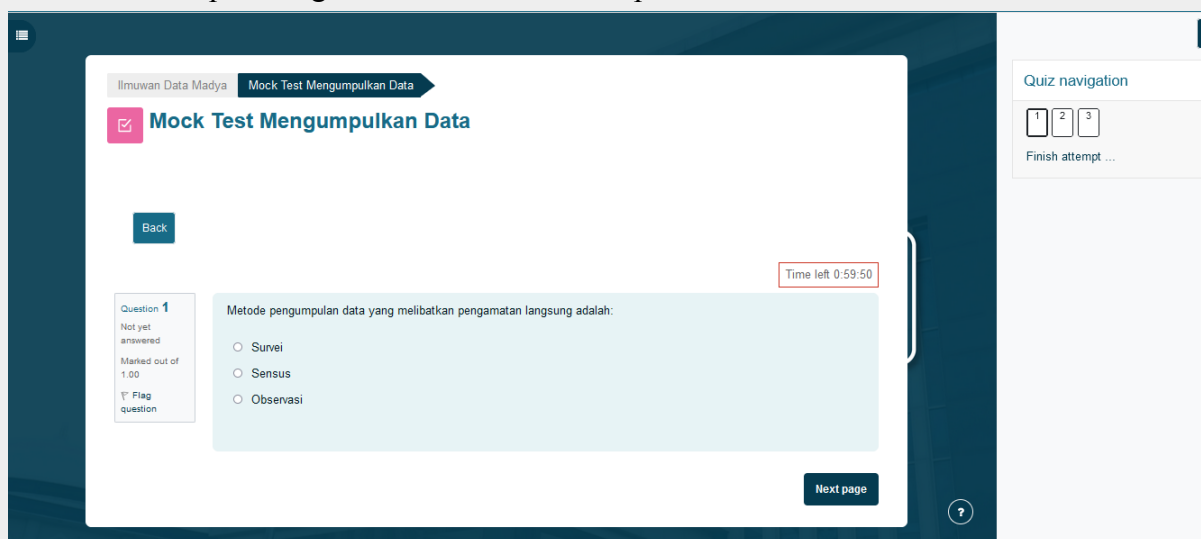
Ilmuwan Data Madya
Mock Test Mengumpulkan Data

Mock Test Mengumpulkan Data

Back

Time left 0:59:50

Question 1
Not yet answered
Marked out of 1.00
Flag question

Metode pengumpulan data yang melibatkan pengamatan langsung adalah:

Survei
Sensus
Observasi

Next page

Quiz navigation
1 2 3
Finish attempt ...